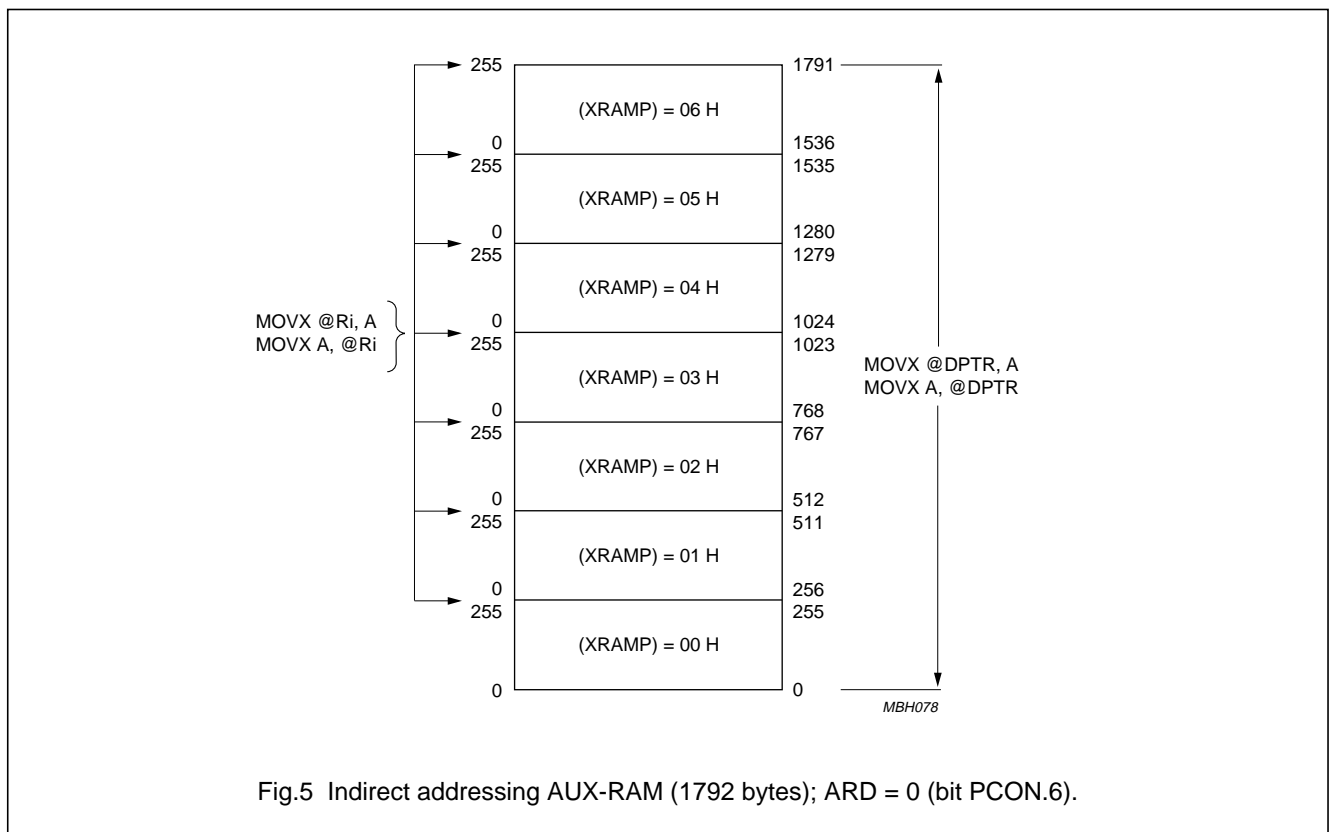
255
(XRAMP) = 06 H
1791
0
1536
255
1535
(XRAMP) = 05 H
0
1280
255
1279
(XRAMP) = 04 H
MOVX @Ri, A
MOVX A, @Ri
0
1024
255
1023
(XRAMP) = 03 H
MOVX @DPTR, A
MOVX A, @DPTR
0
768
255
767
(XRAMP) = 02 H
0
512
255
511
(XRAMP) = 01 H
0
256
255
255
(XRAMP) = 00 H
0
0
MBH078

Fig.5 Indirect addressing AUX-RAM (1792 bytes); ARD = 0 (bit PCON.6).